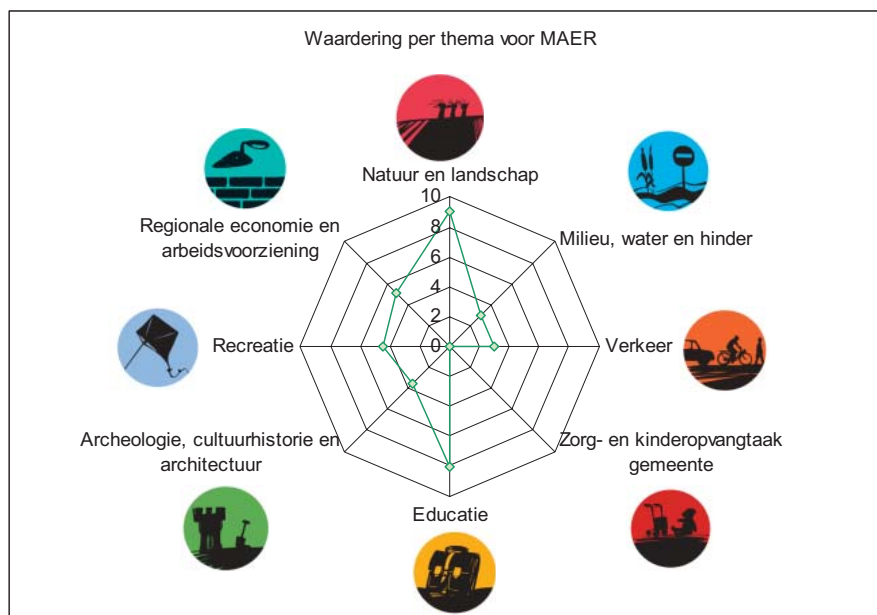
Waardering per thema voor MAER

Natuur en landschap

10
8
6
4
2
0

Milieu, water en hinder

Verkeer

Zorg- en kinderopvangtaak gemeente

Educatie

Archeologie, cultuurhistorie en architectuur

Recreatie

Regionale economie en arbeidsvoorziening